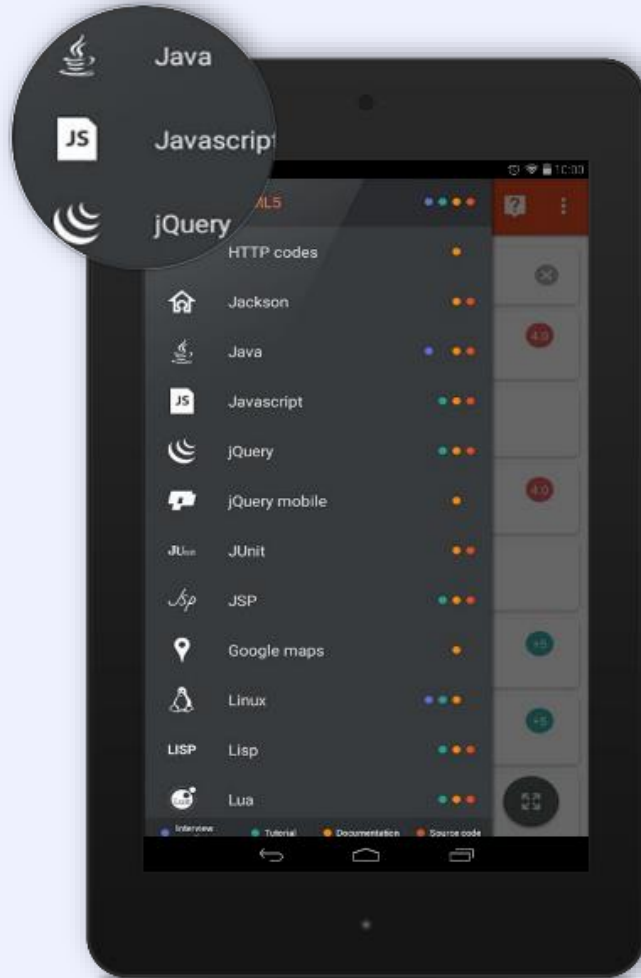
Java

JS Javascript

jQuery

10:00

ML5

?

HTTP codes

Jackson

Java

JS Javascript

jQuery

jQuery mobile

JUnit JUnit

JSP

Google maps

Linux

LISP Lisp

Lua

4.0

4.0

+5

+5

Interview

Tutorial

Documentation

Source code